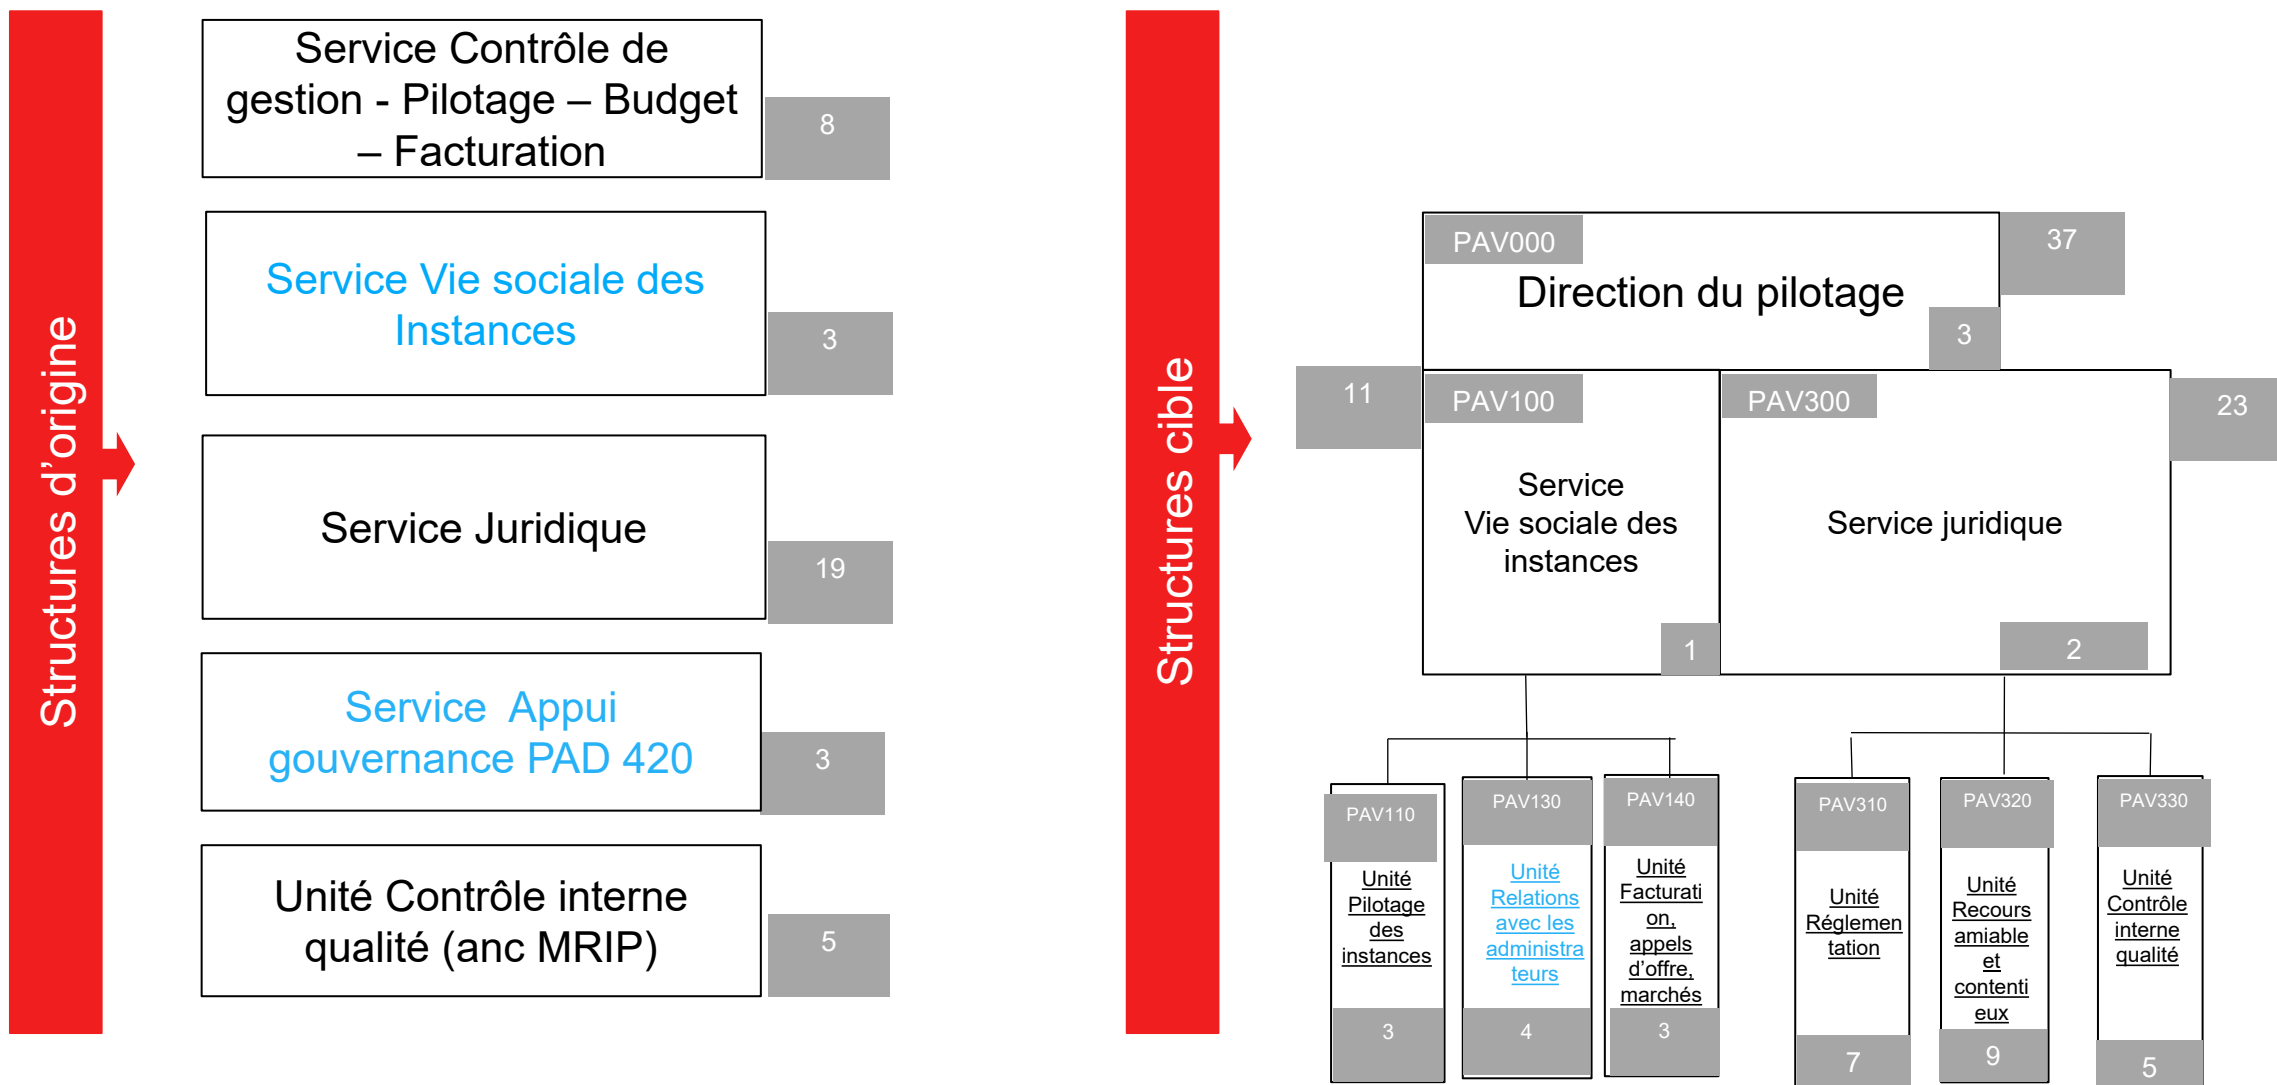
Structures d'origine

Service Contrôle de gestion - Pilotage – Budget – Facturation

8

Service Vie sociale des Instances

3

Service Juridique

19

Service Appui gouvernance PAD 420

3

Unité Contrôle interne qualité (anc MRIP)

5

Structures cible

PAV000

Direction du pilotage

37

3

11

PAV100

Service Vie sociale des instances

1

PAV300

Service juridique

23

2

PAV110

Unité Pilotage des instances

3

PAV130

Unité Relations avec les administrateurs

4

PAV140

Unité Facturation, appels d'offre, marchés

3

PAV310

Unité Réglementation

7

PAV320

Unité Recours amiable et contentieux

9

PAV330

Unité Contrôle interne qualité

5